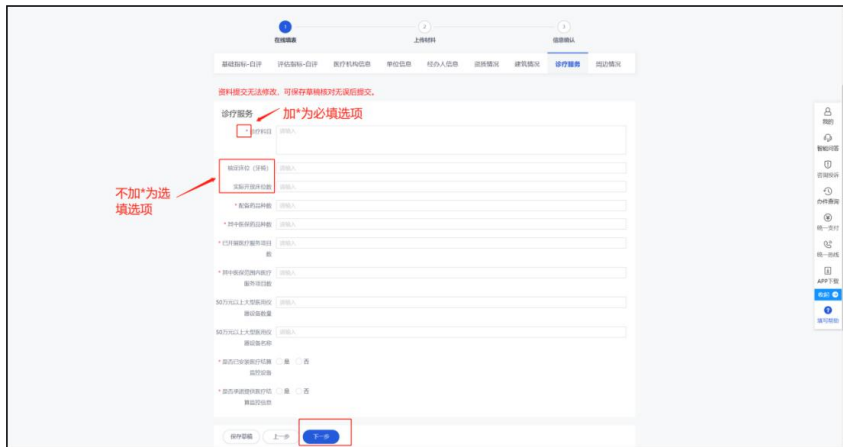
1 在线填表
2 上传材料
3 信息确认

基础指标-自评 | 评估指标-自评 | 医疗机构信息 | 单位信息 | 经办人信息 | 资质情况 | 建筑情况 | 诊疗服务 | 周边情况

资料提交无法修改，可保存草稿核对无误后提交。

诊疗服务

加*为必填选项

* 诊疗科目 请输入

核定床位（牙椅） 请输入

实际开放床位数 请输入

不加*为选填选项

* 配备药品种数 请输入

* 其中医保药品种数 请输入

* 已开展医疗服务项目数 请输入

* 其中医保范围内医疗服务项目数 请输入

50万元以上大型医用设备设备数量 请输入

50万元以上大型医用设备设备名称 请输入

* 是否已安装医疗机构监控设备 ○ 是 ○ 否

* 是否承诺提供医疗结算监控信息 ○ 是 ○ 否

保存草稿 上一步 下一步

我的
智能问答
咨询投诉
办件查询
统一支付
统一咨询
APP下载
客服
填写帮助